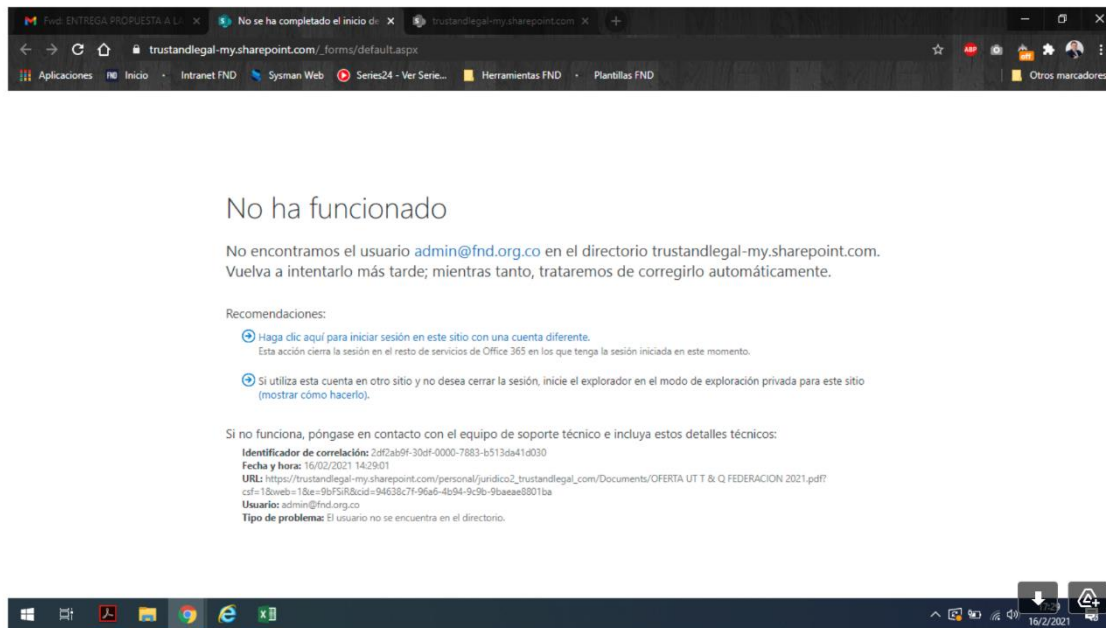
Fwd: ENTREGA PROPUESTA A LA ✕ | No se ha completado el inicio de ✕ | trustandlegal-my.sharepoint.com ✕ | +

trustandlegal-my.sharepoint.com/_forms/default.aspx

Aplicaciones | Inicio · Intranet FND | Sysman Web | Series24 - Ver Serie... | Herramientas FND · Plantillas FND | Otros marcadores

No ha funcionado

No encontramos el usuario admin@fnd.org.co en el directorio trustandlegal-my.sharepoint.com. Vuelva a intentarlo más tarde; mientras tanto, trataremos de corregirlo automáticamente.

Recomendaciones:

Haga clic aquí para iniciar sesión en este sitio con una cuenta diferente.
Esta acción cierra la sesión en el resto de servicios de Office 365 en los que tenga la sesión iniciada en este momento.

Si utiliza esta cuenta en otro sitio y no desea cerrar la sesión, inicie el explorador en el modo de exploración privada para este sitio (mostrar cómo hacerlo).

Si no funciona, póngase en contacto con el equipo de soporte técnico e incluya estos detalles técnicos:

Identificador de correlación: 2df2ab9f-30df-0000-7883-b513da41d030
Fecha y hora: 16/02/2021 14:29:01
URL: https://trustandlegal-my.sharepoint.com/personal/juridico2_trustandlegal_com/Documents/OFERTA UT T & Q FEDERACION 2021.pdf?csf=1&web=1&e=9bFSiR&cid=94638c7f-96a6-4b94-9c9b-9baeae8801ba
Usuario: admin@fnd.org.co
Tipo de problema: El usuario no se encuentra en el directorio.

16/2/2021